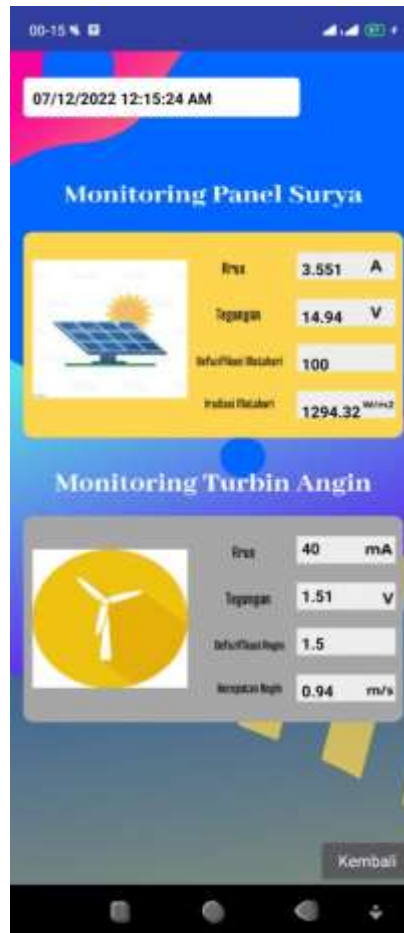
00-15

07/12/2022 12:15:24 AM

Monitoring Panel Surya

Arus 3.551 A

Tegangan 14.94 V

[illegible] Matahari 100

Iradiasi Matahari 1294.32 W/m2

Monitoring Turbin Angin

Arus 40 mA

Tegangan 1.51 V

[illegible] Angin 1.5

Kecepatan Angin 0.94 m/s

Kembali